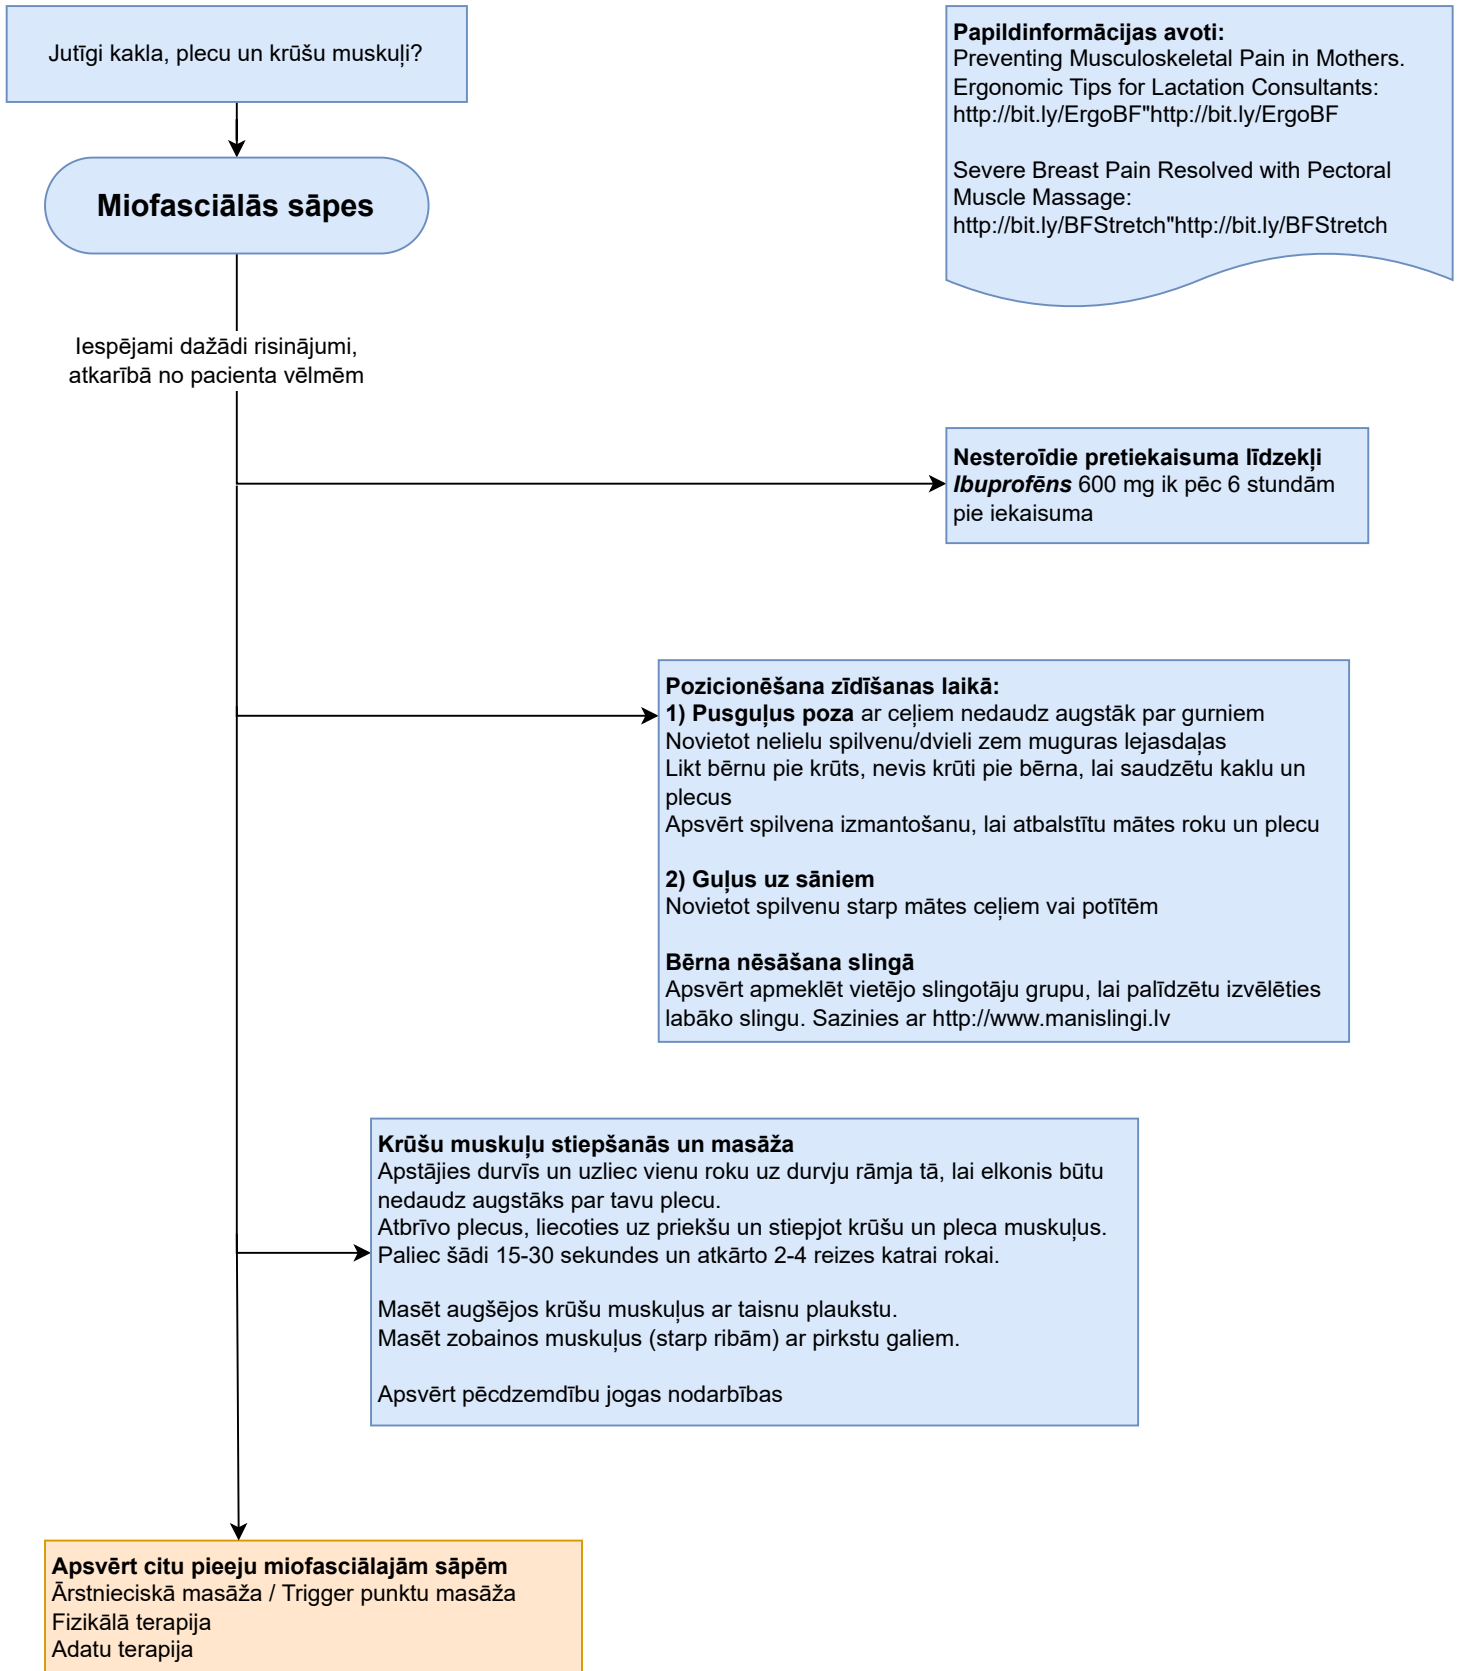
Jutīgi kakla, plecu un krūšu muskuļi?

Papildinformācijas avoti:
Preventing Musculoskeletal Pain in Mothers. Ergonomic Tips for Lactation Consultants: http://bit.ly/ErgoBF"http://bit.ly/ErgoBF

Severe Breast Pain Resolved with Pectoral Muscle Massage: http://bit.ly/BFStretch"http://bit.ly/BFStretch

Miofasciālās sāpes

Iespējami dažādi risinājumi, atkarībā no pacienta vēlmēm

Nesteroīdie pretiekaisuma līdzekļi
Ibuprofēns 600 mg ik pēc 6 stundām pie iekaisuma

Pozicionēšana zīdīšanas laikā:
1) Pusguļus poza ar ceļiem nedaudz augstāk par gurniem
Novietot nelielu spilvenu/dvieli zem muguras lejasdaļas
Likt bērnu pie krūts, nevis krūti pie bērna, lai saudzētu kaklu un plecus
Apsvērt spilvena izmantošanu, lai atbalstītu mātes roku un plecu

2) Guļus uz sāniem
Novietot spilvenu starp mātes ceļiem vai potītēm

Bērna nēsāšana slingā
Apsvērt apmeklēt vietējo slingotāju grupu, lai palīdzētu izvēlēties labāko slingu. Sazinies ar http://www.manislingi.lv

Krūšu muskuļu stiepšanās un masāža
Apstājies durvīs un uzliec vienu roku uz durvju rāmja tā, lai elkonis būtu nedaudz augstāks par tavu plecu.
Atbrīvo plecus, liecoties uz priekšu un stiepjot krūšu un pleca muskuļus.
Paliec šādi 15-30 sekundes un atkārto 2-4 reizes katrai rokai.

Masēt augšējos krūšu muskuļus ar taisnu plaukstu.
Masēt zobainos muskuļus (starp ribām) ar pirkstu galiem.

Apsvērt pēcdzemdību jogas nodarbības

Apsvērt citu pieeju miofasciālajām sāpēm
Ārstnieciskā masāža / Trigger punktu masāža
Fizikālā terapija
Adatu terapija